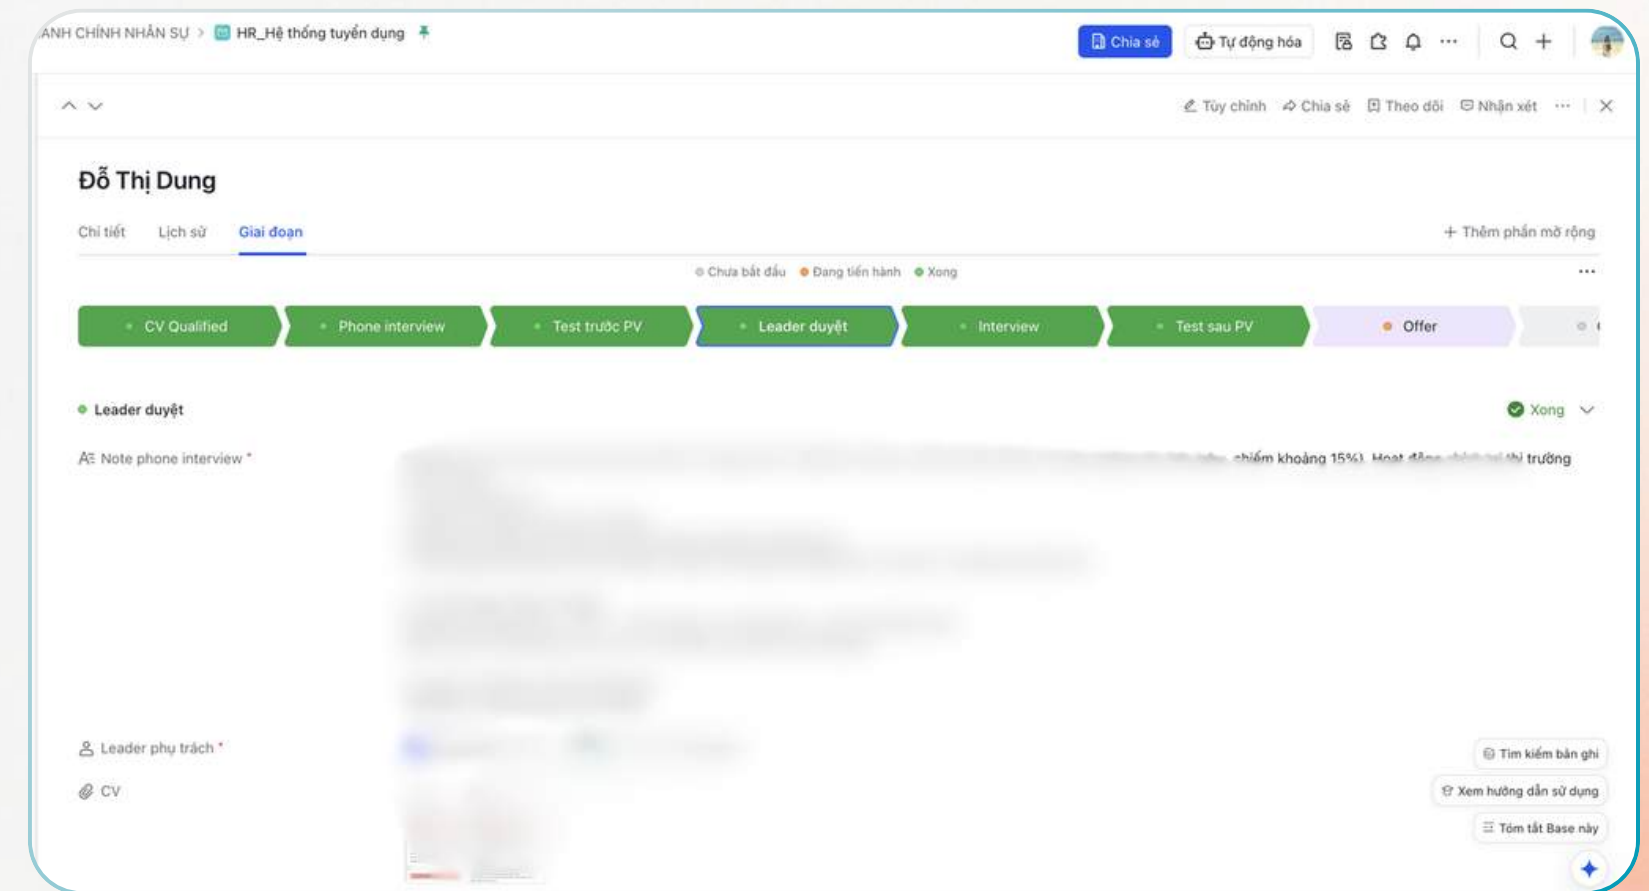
ANH CHÍNH NHÂN SỰ > HR_Hệ thống tuyển dụng

Chia sẻ Tự động hóa ···

Tùy chỉnh Chia sẻ Theo dõi Nhận xét ···

Đỗ Thị Dung

Chi tiết Lịch sử Giai đoạn

+ Thêm phần mở rộng

Chưa bắt đầu Đang tiến hành Xong

···

| CV Qualified | Phone interview | Test trước PV | Leader duyệt | Interview | Test sau PV | Offer | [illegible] |
|---|---|---|---|---|---|---|---|

Leader duyệt

Xong

Note phone interview *

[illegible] chiếm khoảng 15%). Hoạt động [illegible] thị trường

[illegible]

Leader phụ trách *

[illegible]

CV

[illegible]

Tìm kiếm bản ghi

Xem hướng dẫn sử dụng

Tóm tắt Base này